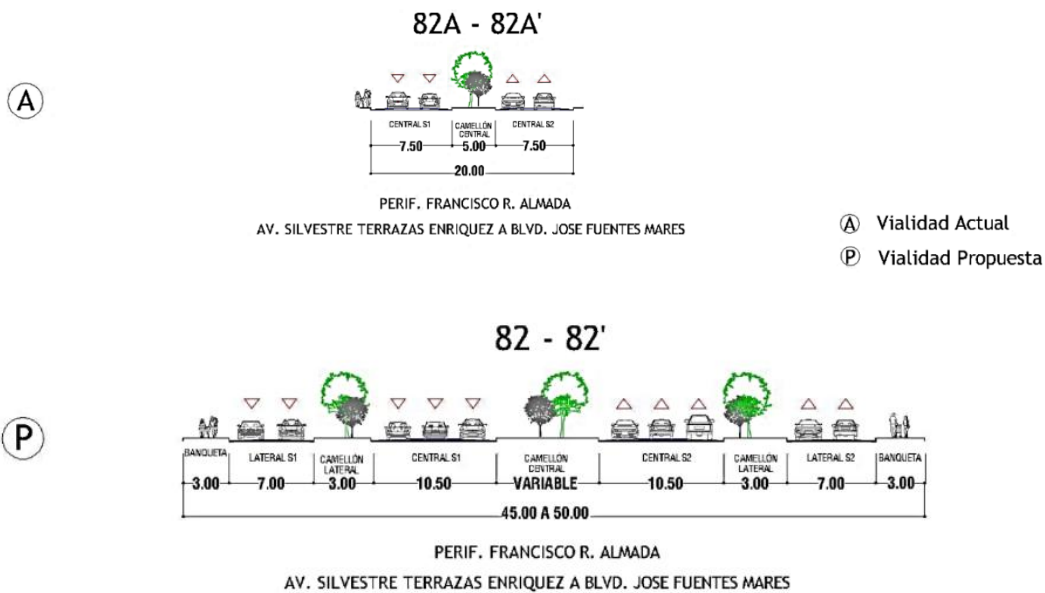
82A - 82A'

A

| CENTRAL S1 | CAMELLÓN CENTRAL | CENTRAL S2 |
|---|---|---|
| 7.50 | 5.00 | 7.50 |

20.00

PERIF. FRANCISCO R. ALMADA

AV. SILVESTRE TERRAZAS ENRIQUEZ A BLVD. JOSE FUENTES MARES

A Vialidad Actual

P Vialidad Propuesta

82 - 82'

P

| BANQUETA | LATERAL S1 | CAMELLÓN LATERAL | CENTRAL S1 | CAMELLÓN CENTRAL | CENTRAL S2 | CAMELLÓN LATERAL | LATERAL S2 | BANQUETA |
|---|---|---|---|---|---|---|---|---|
| 3.00 | 7.00 | 3.00 | 10.50 | VARIABLE | 10.50 | 3.00 | 7.00 | 3.00 |

45.00 A 50.00

PERIF. FRANCISCO R. ALMADA

AV. SILVESTRE TERRAZAS ENRIQUEZ A BLVD. JOSE FUENTES MARES